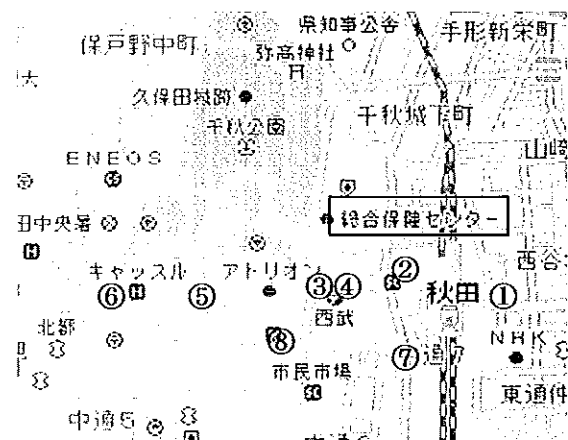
県知事公舎
手形新栄町
保戸野中町
弥高神社
大
久保田城跡
千秋城下町
千秋公園
ENEOS
山崎
田中央署
総合保健センター
西谷
キャッスル
アトリオン
②
③④
秋田
①
⑥
⑤
西武
北都
⑧
NHK
⑦
通町
市民市場
東通仲
中通5